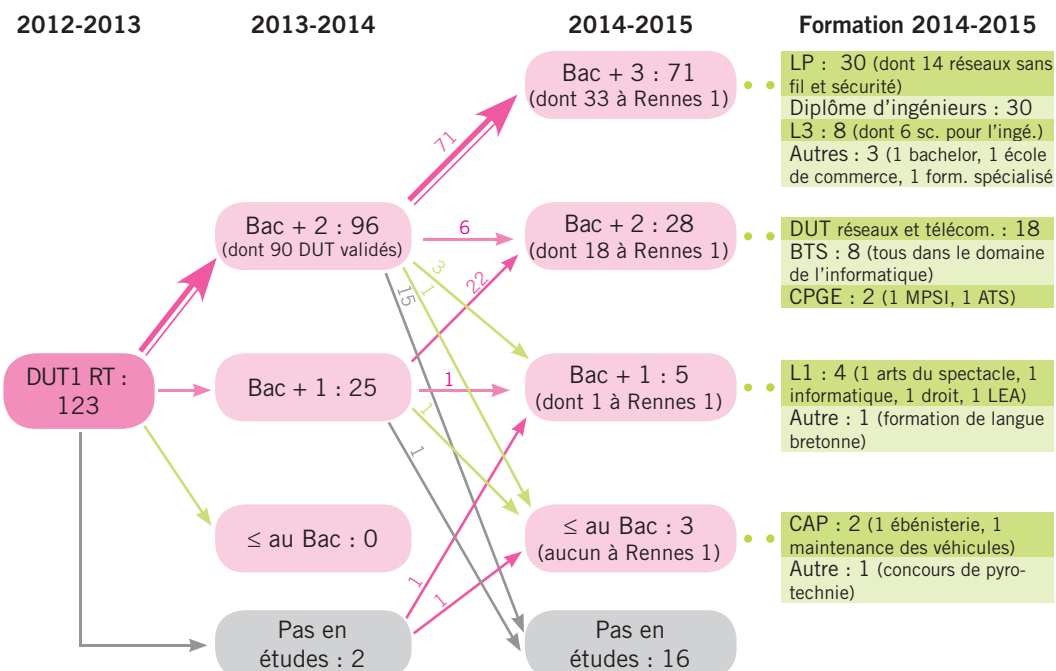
2012-2013

2013-2014

2014-2015

Formation 2014-2015

DUT1 RT : 123

Bac + 2 : 96 (dont 90 DUT validés)

Bac + 1 : 25

≤ au Bac : 0

Pas en études : 2

Bac + 3 : 71 (dont 33 à Rennes 1)

Bac + 2 : 28 (dont 18 à Rennes 1)

Bac + 1 : 5 (dont 1 à Rennes 1)

≤ au Bac : 3 (aucun à Rennes 1)

Pas en études : 16

71

6

3

1

22

15

1

1

1

1

1

LP : 30 (dont 14 réseaux sans fil et sécurité)
Diplôme d'ingénieurs : 30
L3 : 8 (dont 6 sc. pour l'ingé.)
Autres : 3 (1 bachelor, 1 école de commerce, 1 form. spécialisé

DUT réseaux et télécom. : 18
BTS : 8 (tous dans le domaine de l'informatique)
CPGE : 2 (1 MPSI, 1 ATS)

L1 : 4 (1 arts du spectacle, 1 informatique, 1 droit, 1 LEA)
Autre : 1 (formation de langue bretonne)

CAP : 2 (1 ébénisterie, 1 maintenance des véhicules)
Autre : 1 (concours de pyrotechnie)